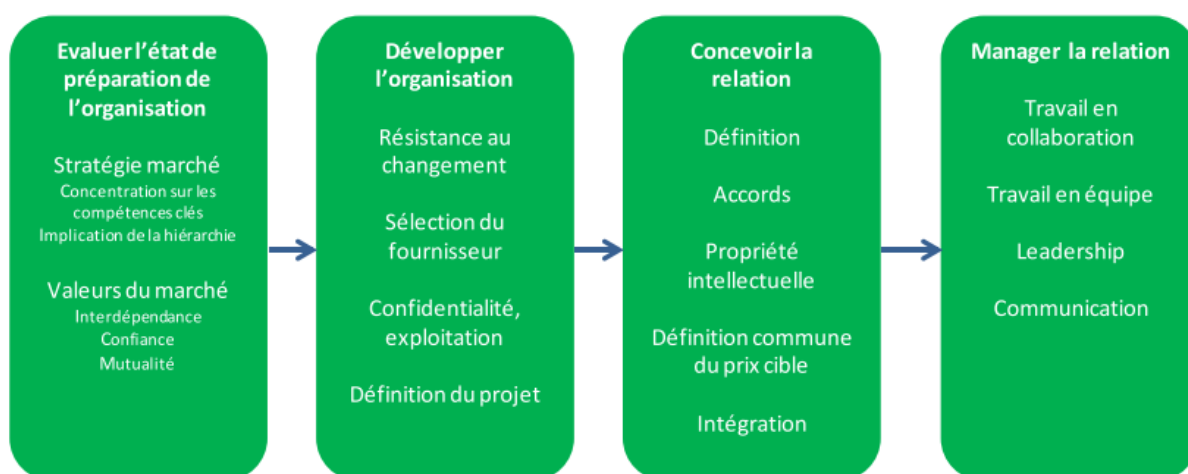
Evaluer l'état de préparation de l'organisation

Stratégie marché
Concentration sur les compétences clés
Implication de la hiérarchie

Valeurs du marché
Interdépendance
Confiance
Mutualité

Développer l'organisation

Résistance au changement

Sélection du fournisseur

Confidentialité, exploitation

Définition du projet

Concevoir la relation

Définition

Accords

Propriété intellectuelle

Définition commune du prix cible

Intégration

Manager la relation

Travail en collaboration

Travail en équipe

Leadership

Communication